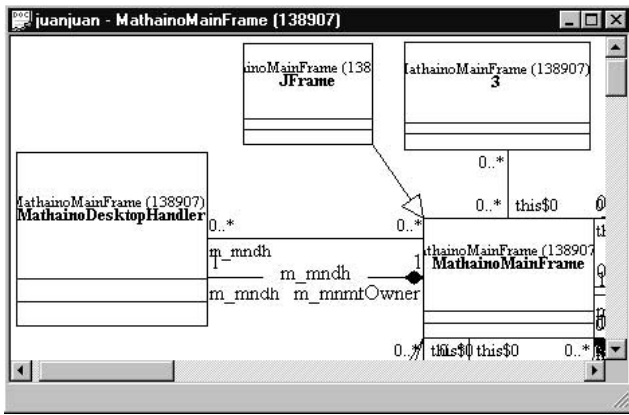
juanjuan - MathainoMainFrame (138907)

inoMainFrame (138
JFrame

lathainoMainFrame (138907)
3

0..*

0..*
this$0

lathainoMainFrame (138907)
MathainoDesktopHandler

0..*
0..*

m_mndh
1
m_mndh
1
m_mndh
m_mnmtOwner

thainoMainFrame (138907
MathainoMainFrame

0..*
this$0 this$0
0..*